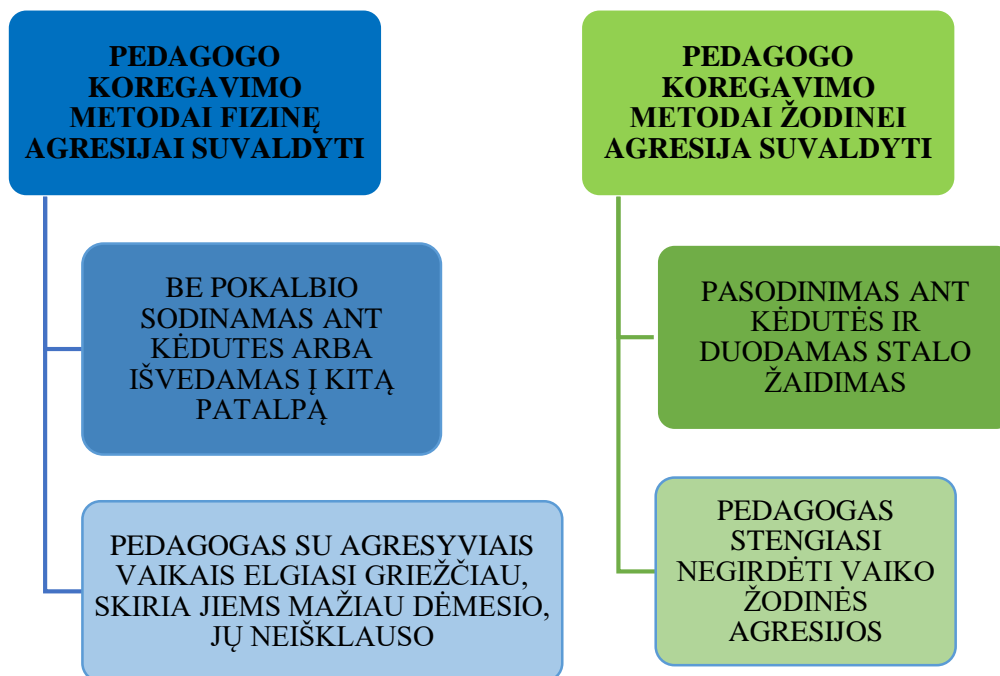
PEDAGOGO KOREGAVIMO METODAI FIZINĘ AGRESIJAI SUVALDYTI

BE POKALBIO SODINAMAS ANT KĖDUTES ARBA IŠVEDAMAS Į KITĄ PATALPĄ

PEDAGOGAS SU AGRESYVIAIS VAIKAIS ELGIASI GRIEŽČIAU, SKIRIA JIEMS MAŽIAU DĖMESIO, JŲ NEIŠKLAUSO

PEDAGOGO KOREGAVIMO METODAI ŽODINEI AGRESIJA SUVALDYTI

PASODINIMAS ANT KĖDUTĖS IR DUODAMAS STALO ŽAIDIMAS

PEDAGOGAS STENGIASI NEGIRDĖTI VAIKO ŽODINĖS AGRESIJOS